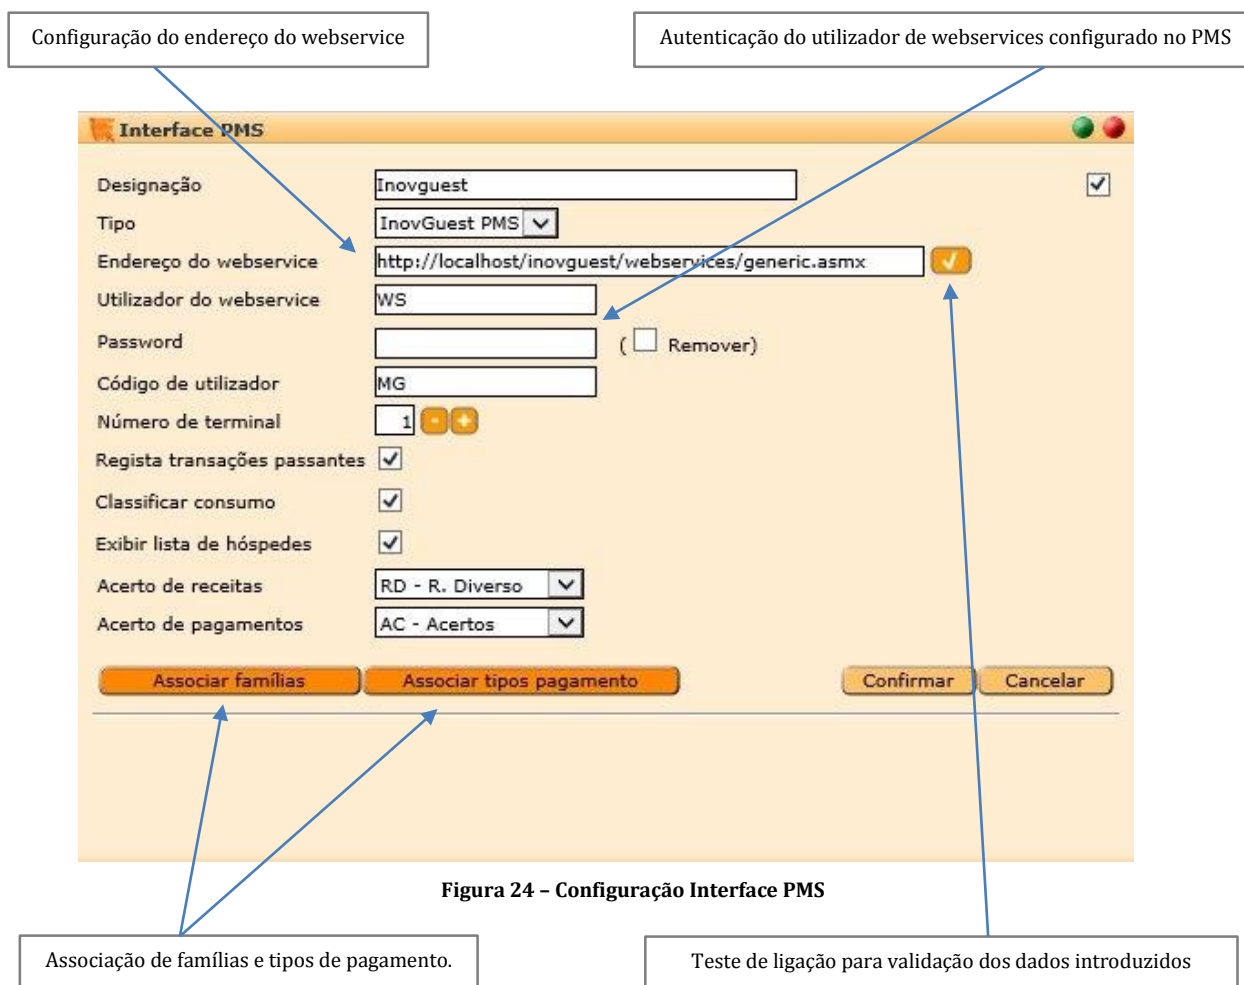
Configuração do endereço do webservice

Autenticação do utilizador de webservices configurado no PMS

Interface PMS

Designação Inovguest

Tipo InovGuest PMS

Endereço do webservice http://localhost/inovguest/webservices/generic.asmx

Utilizador do webservice WS

Password ( Remover)

Código de utilizador MG

Número de terminal 1

Regista transações passantes

Classificar consumo

Exibir lista de hóspedes

Acerto de receitas RD - R. Diverso

Acerto de pagamentos AC - Acertos

Associar famílias

Associar tipos pagamento

Confirmar

Cancelar

Figura 24 – Configuração Interface PMS

Associação de famílias e tipos de pagamento.

Teste de ligação para validação dos dados introduzidos